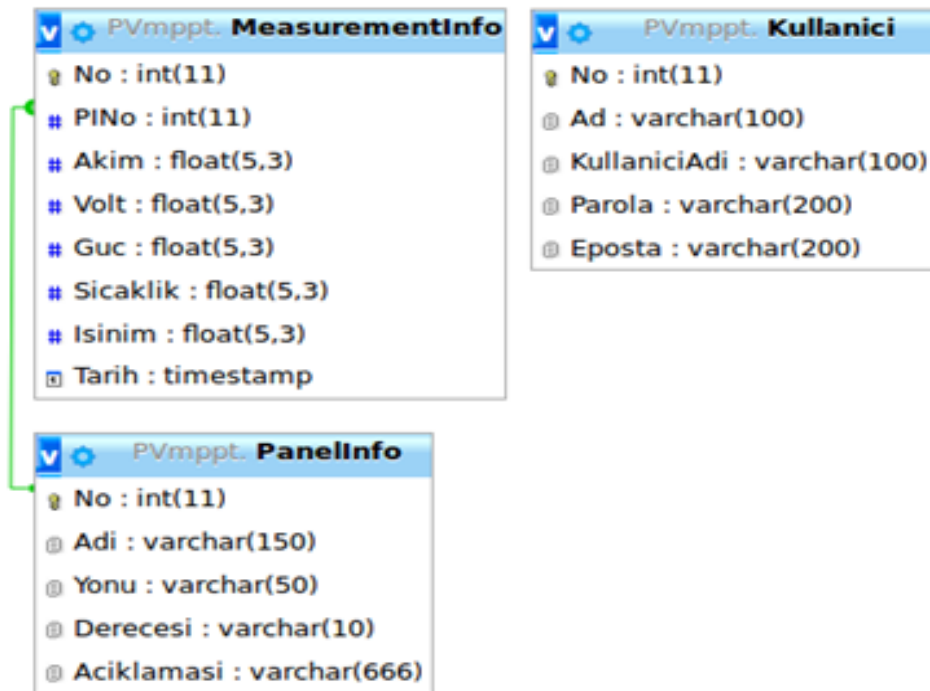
PVmppt. MeasurementInfo

No : int(11)
PINo : int(11)
Akim : float(5,3)
Volt : float(5,3)
Guc : float(5,3)
Sicaklik : float(5,3)
Isinim : float(5,3)
Tarih : timestamp

PVmppt. Kullanici

No : int(11)
Ad : varchar(100)
KullaniciAdi : varchar(100)
Parola : varchar(200)
Eposta : varchar(200)

PVmppt. PanelInfo

No : int(11)
Adi : varchar(150)
Yonu : varchar(50)
Derecesi : varchar(10)
Aciklamasi : varchar(666)